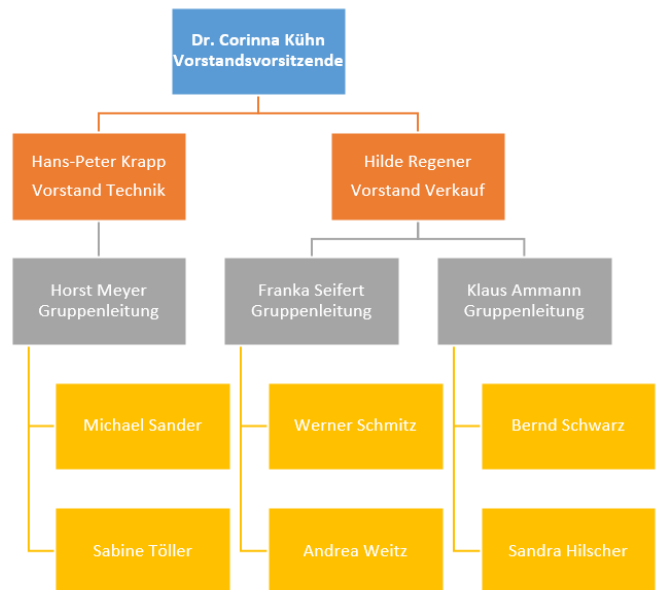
Dr. Corinna Kühn
Vorstandsvorsitzende

Hans-Peter Krapp
Vorstand Technik

Hilde Regener
Vorstand Verkauf

Horst Meyer
Gruppenleitung

Franka Seifert
Gruppenleitung

Klaus Ammann
Gruppenleitung

Michael Sander

Sabine Töller

Werner Schmitz

Andrea Weitz

Bernd Schwarz

Sandra Hilscher